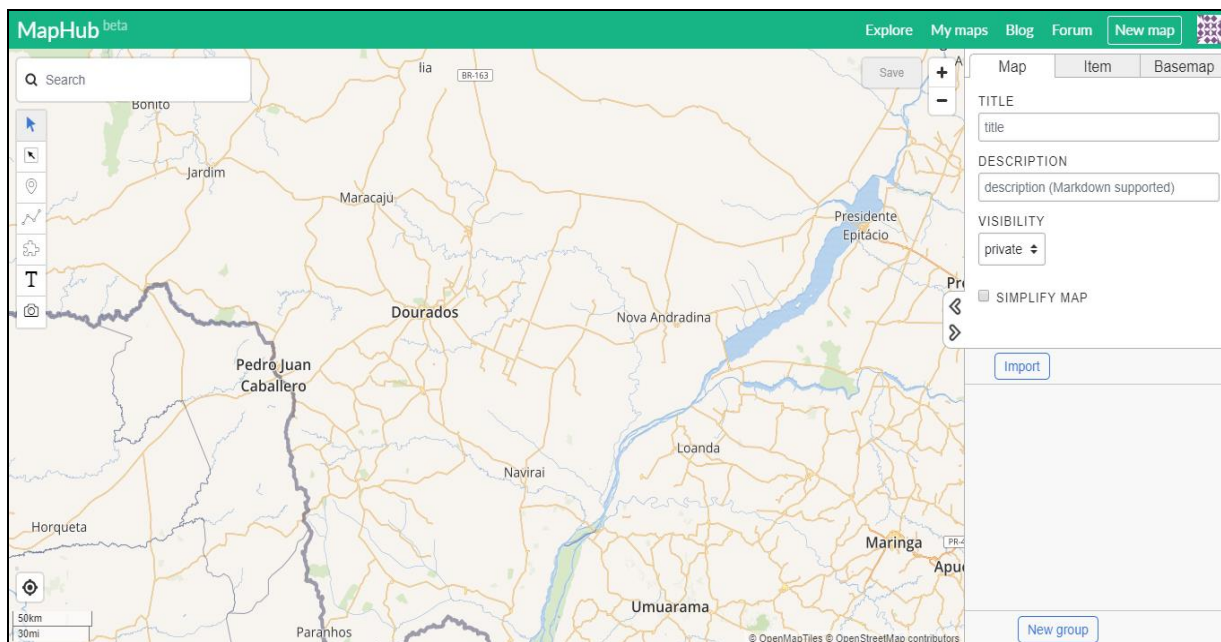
MapHub beta

Explore My maps Blog Forum New map

Search

Save

+
−

Map Item Basemap

TITLE

title

DESCRIPTION

description (Markdown supported)

VISIBILITY

private

SIMPLIFY MAP

Import

New group

lia
BR-163
Bonito
Jardim
Maracaju
Presidente Epitácio
Pre
Dourados
Nova Andradina
Pedro Juan Caballero
Loanda
Navirai
Horqueta
Maringa
PR-4
Apu
Umuarama
Paranhos

50km
30mi

© OpenMapTiles © OpenStreetMap contributors